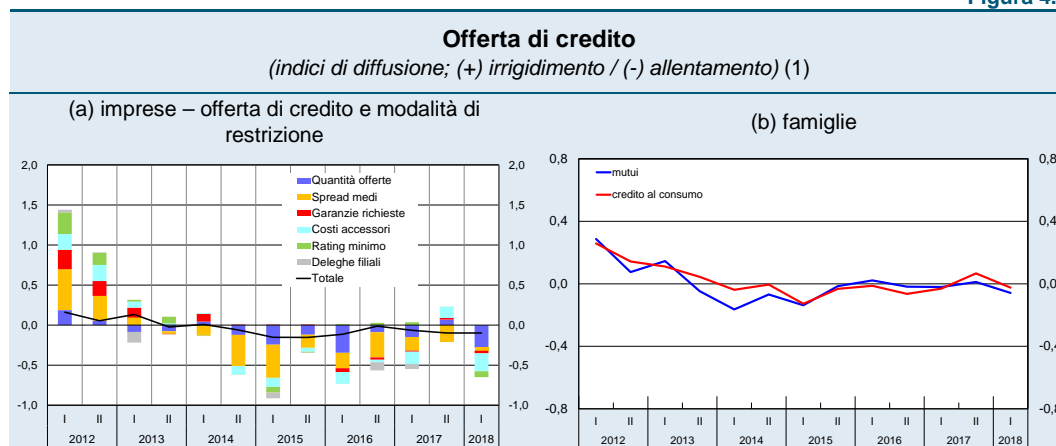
Figura 4.

Offerta di credito

(indici di diffusione; (+) irrigidimento / (-) allentamento) (1)

(a) imprese – offerta di credito e modalità di restrizione

| | |
|---|---|
| 2,0 | 2,0 |
| 1,5 | 1,5 |
| 1,0 | 1,0 |
| 0,5 | 0,5 |
| 0,0 | 0,0 |
| -0,5 | -0,5 |
| -1,0 | -1,0 |

Quantità offerte
Spread medi
Garanzie richieste
Costi accessori
Rating minimo
Deleghe filiali
Totale

I II I II I II I II I II I II I
2012 2013 2014 2015 2016 2017 2018

(b) famiglie

0,8 0,8
0,4 0,4
0,0 0,0
-0,4 -0,4
-0,8 -0,8

mutui
credito al consumo

I II I II I II I II I II I II I
2012 2013 2014 2015 2016 2017 2018